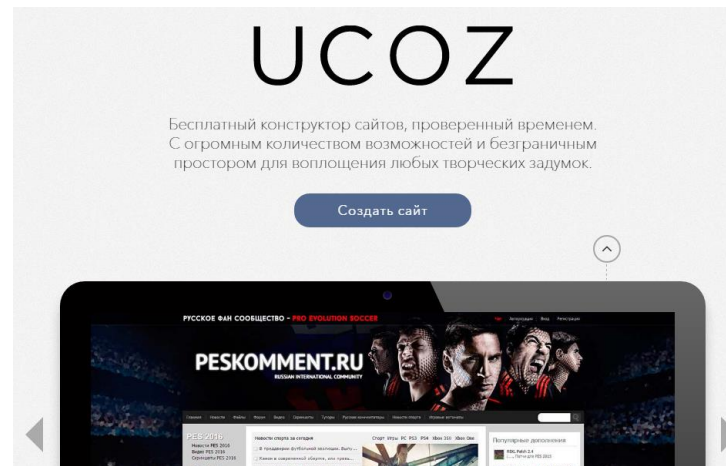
UCOZ

Бесплатный конструктор сайтов, проверенный временем. С огромным количеством возможностей и безграничным простором для воплощения любых творческих задумок.

Создать сайт

РУССКОЕ ФАН СООБЩЕСТВО - PRO EVOLUTION SOCCER

PESKOMMENT.RU

RUSSIAN INTERNATIONAL COMMUNITY

PES 2016

Новости спорта за сегодня

Популярные дополнения

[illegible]